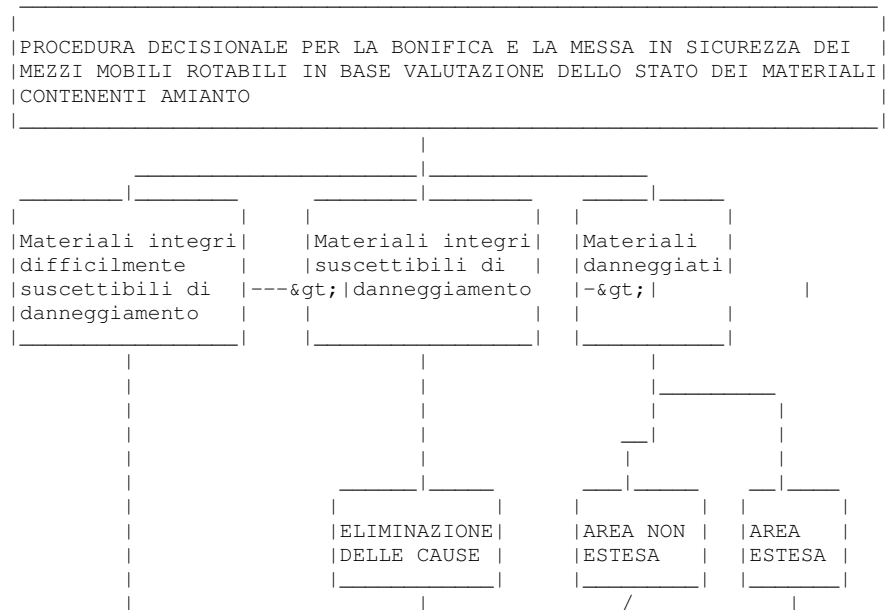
PROCEDURA DECISIONALE PER LA BONIFICA E LA MESSA IN SICUREZZA DEI MEZZI MOBILI ROTABILI IN BASE VALUTAZIONE DELLO STATO DEI MATERIALI CONTENENTI AMIANTO

Materiali integri difficilmente suscettibili di danneggiamento

---&gt;

Materiali integri suscettibili di danneggiamento

-&gt;

Materiali danneggiati

ELIMINAZIONE DELLE CAUSE

AREA NON ESTESA

AREA ESTESA